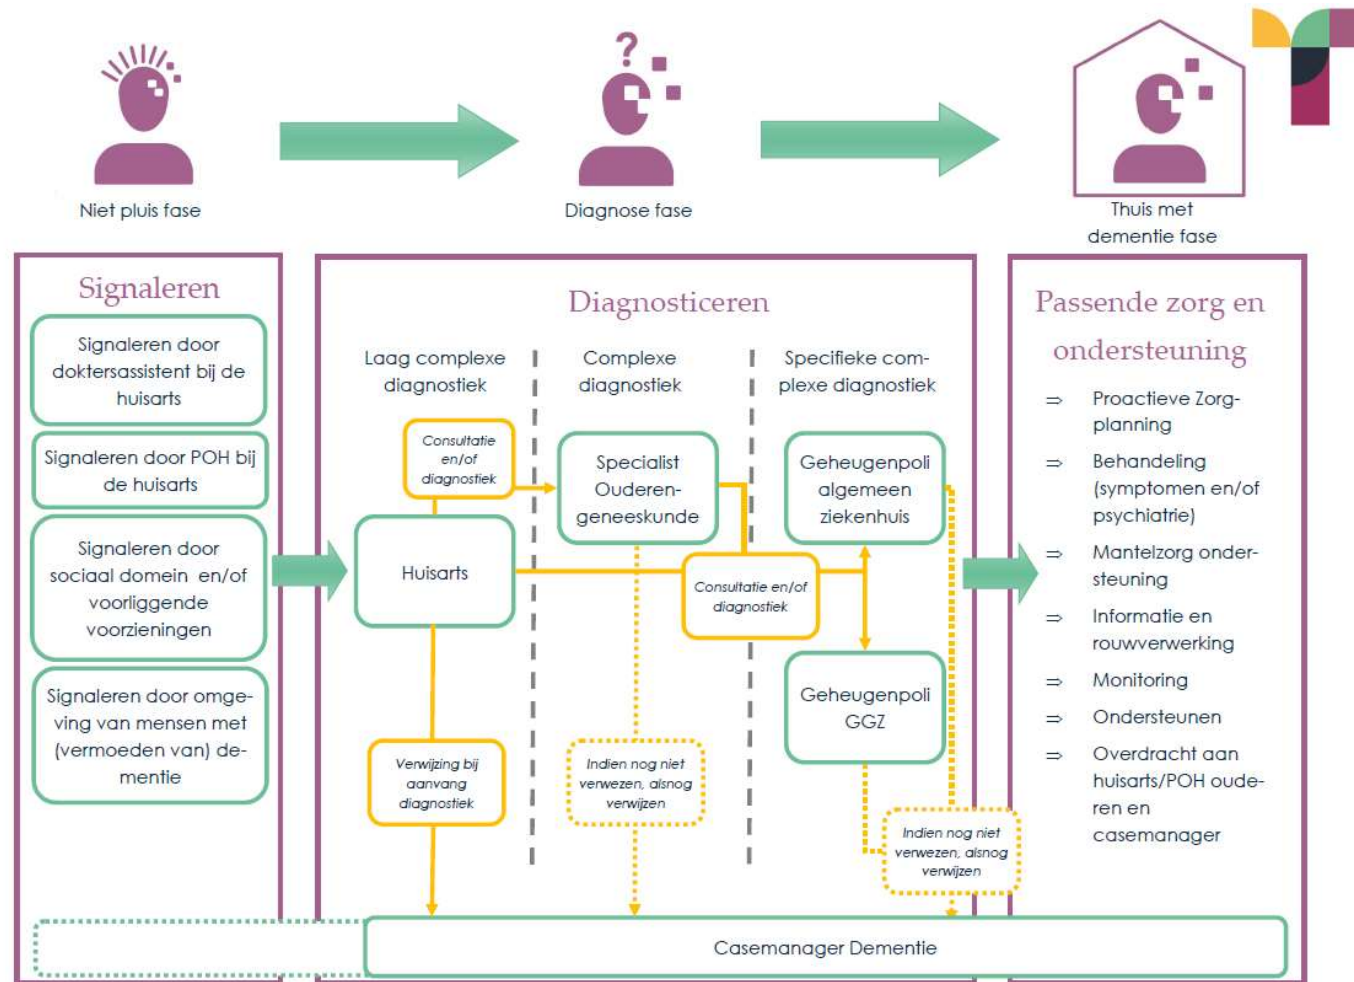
Niet pluis fase

Diagnose fase

Thuis met dementie fase

Signaleren

Signaleren door doktersassistent bij de huisarts

Signaleren door POH bij de huisarts

Signaleren door sociaal domein en/of voorliggende voorzieningen

Signaleren door omgeving van mensen met (vermoeden van) dementie

Diagnosticeren

Laag complexe diagnostiek

Complexe diagnostiek

Specifieke complexe diagnostiek

Consultatie en/of diagnostiek

Huisarts

Specialist Ouderengeneeskunde

Consultatie en/of diagnostiek

Geheugenpoli algemeen ziekenhuis

Geheugenpoli GGZ

Verwijzing bij aanvang diagnostiek

Indien nog niet verwezen, alsnog verwijzen

Indien nog niet verwezen, alsnog verwijzen

Passende zorg en ondersteuning

⇒ Proactieve Zorgplanning

⇒ Behandeling (symptomen en/of psychiatrie)

⇒ Mantelzorg ondersteuning

⇒ Informatie en rouwverwerking

⇒ Monitoring

⇒ Ondersteunen

⇒ Overdracht aan huisarts/POH ouderen en casemanager

Casemanager Dementie